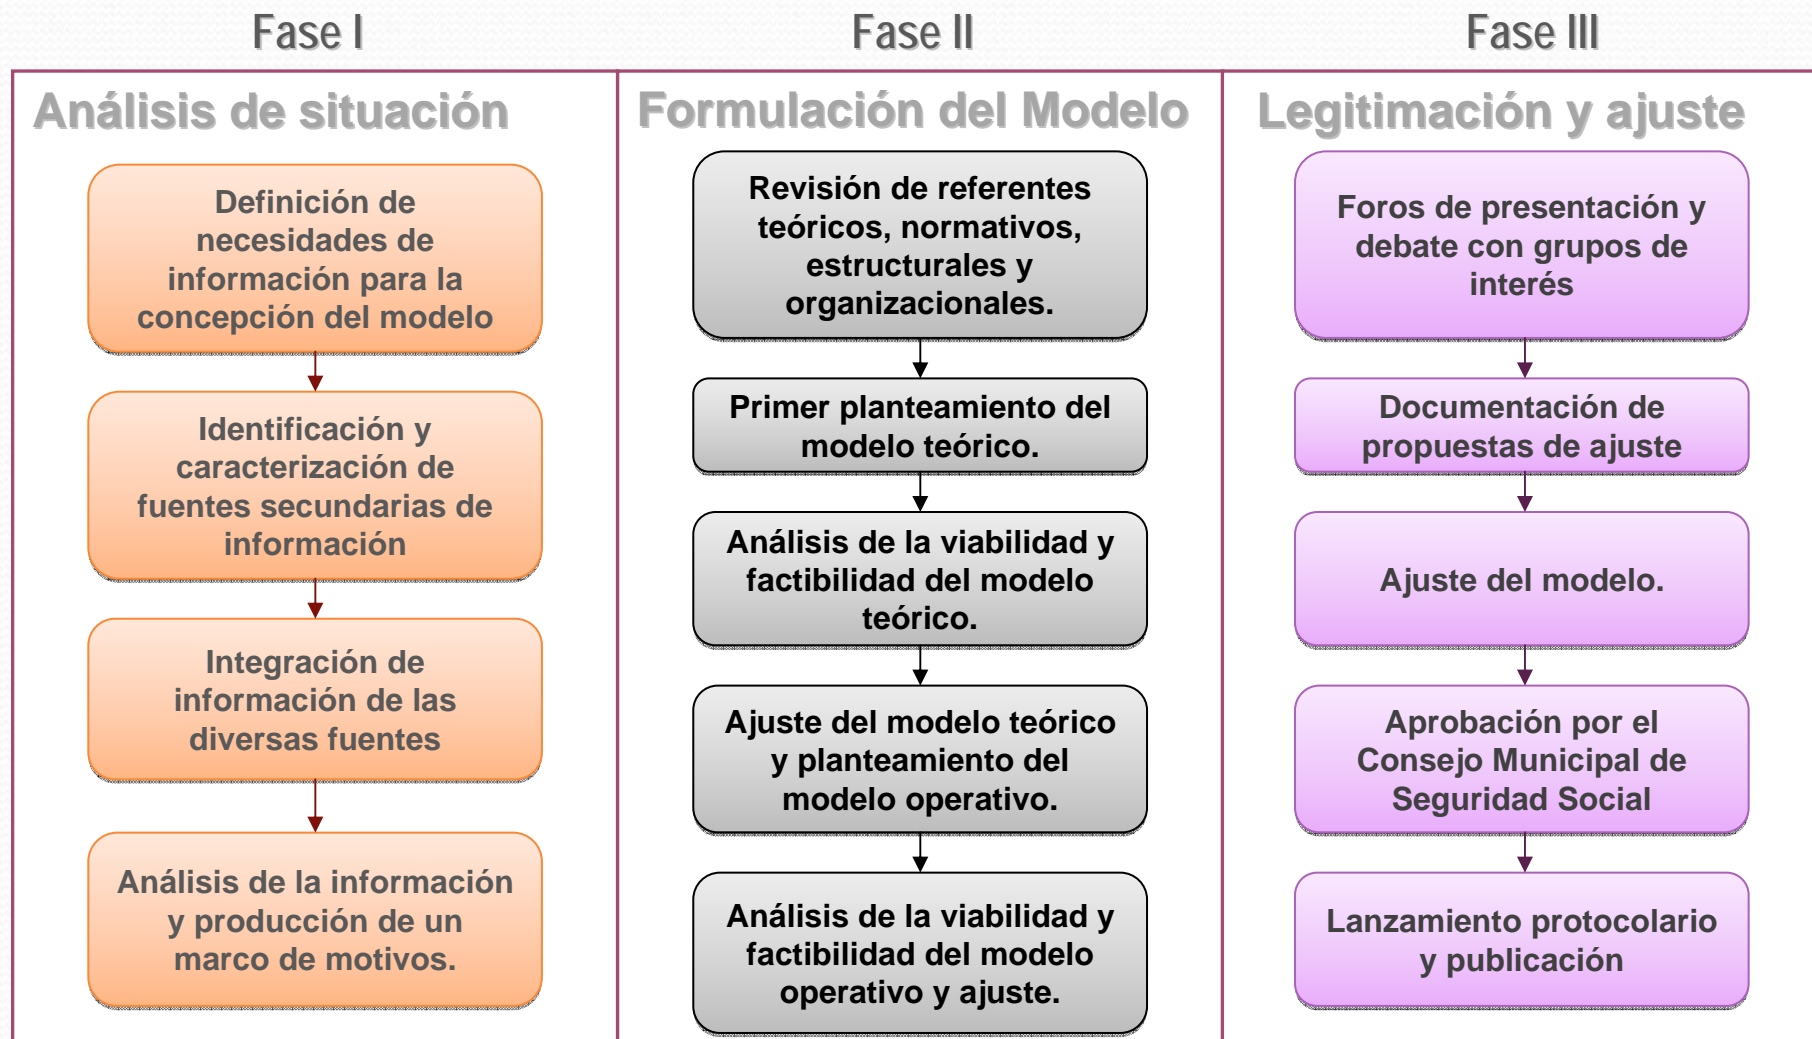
Fase I

Análisis de situación

Definición de necesidades de información para la concepción del modelo

Identificación y caracterización de fuentes secundarias de información

Integración de información de las diversas fuentes

Análisis de la información y producción de un marco de motivos.

Fase II

Formulación del Modelo

Revisión de referentes teóricos, normativos, estructurales y organizacionales.

Primer planteamiento del modelo teórico.

Análisis de la viabilidad y factibilidad del modelo teórico.

Ajuste del modelo teórico y planteamiento del modelo operativo.

Análisis de la viabilidad y factibilidad del modelo operativo y ajuste.

Fase III

Legitimación y ajuste

Foros de presentación y debate con grupos de interés

Documentación de propuestas de ajuste

Ajuste del modelo.

Aprobación por el Consejo Municipal de Seguridad Social

Lanzamiento protocolario y publicación